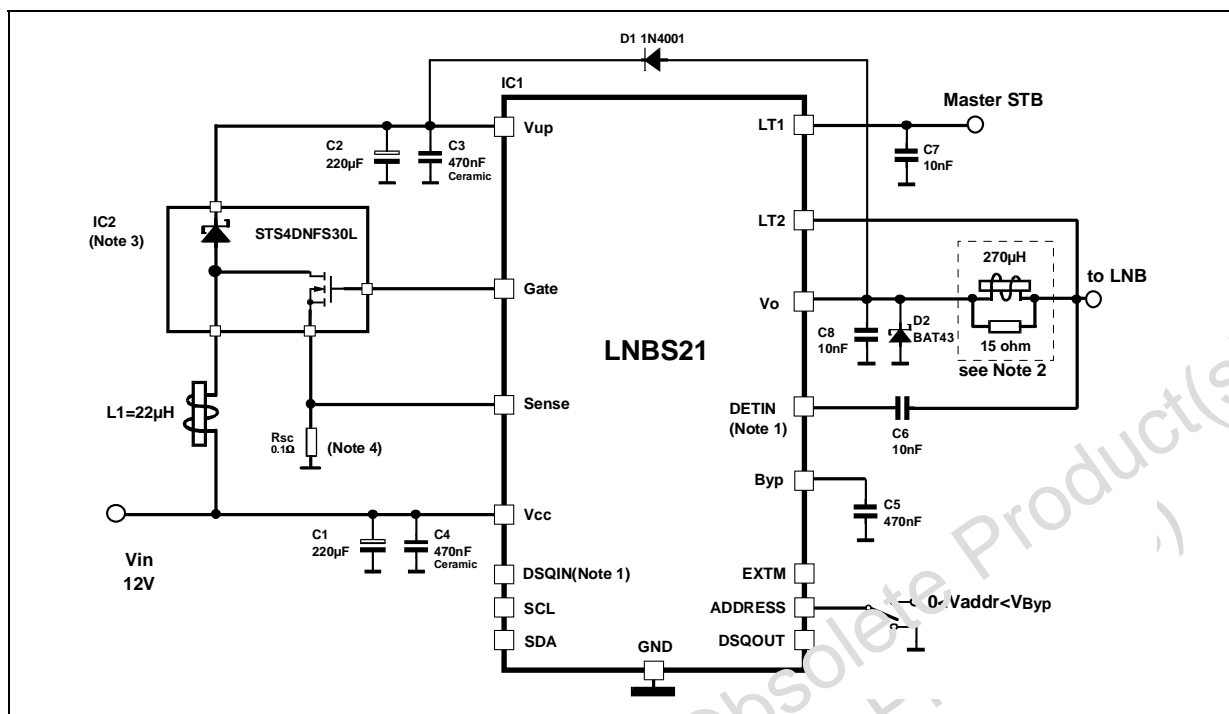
D1 1N4001

IC1

Master STB

Vup

LT1

C2
220µF

C3
470nF
Ceramic

C7
10nF

IC2
(Note 3)

STS4DNFS30L

LT2

270µH

to LNB

Gate

Vo

C8
10nF

D2
BAT43

15 ohm

see Note 2

LNBS21

L1=22µH

Sense

DETIN
(Note 1)

C6
10nF

Rsc
0.1Ω

(Note 4)

Byp

C5
470nF

Vcc

C1
220µF

C4
470nF
Ceramic

Vin
12V

DSQIN(Note 1)

EXTM

SCL

ADDRESS

0<Vaddr<VByp

SDA

DSQOUT

GND

Obsolete Product(s)